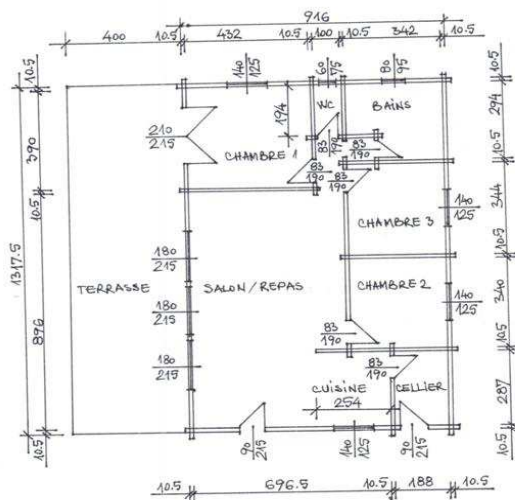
916
400 10.5 432 10.5 100 10.5 342 10.5

$\frac{140}{125}$ $\frac{60}{75}$ $\frac{80}{95}$

WC BAINS

194

$\frac{210}{215}$

CHAMBRE 1

$\frac{83}{190}$ $\frac{83}{190}$ $\frac{83}{190}$ $\frac{83}{190}$

CHAMBRE 3

$\frac{140}{125}$

$\frac{180}{215}$

TERRASSE SALON / REPAS CHAMBRE 2

$\frac{180}{215}$

$\frac{140}{125}$

$\frac{83}{190}$

$\frac{180}{215}$

$\frac{83}{190}$

CUISINE CELLIER

254

$\frac{90}{215}$ $\frac{140}{125}$ $\frac{90}{215}$

10.5 696.5 10.5 188 10.5

10.5 390 10.5 896 10.5 1317.5

10.5 294 10.5 344 10.5 340 10.5 287 10.5